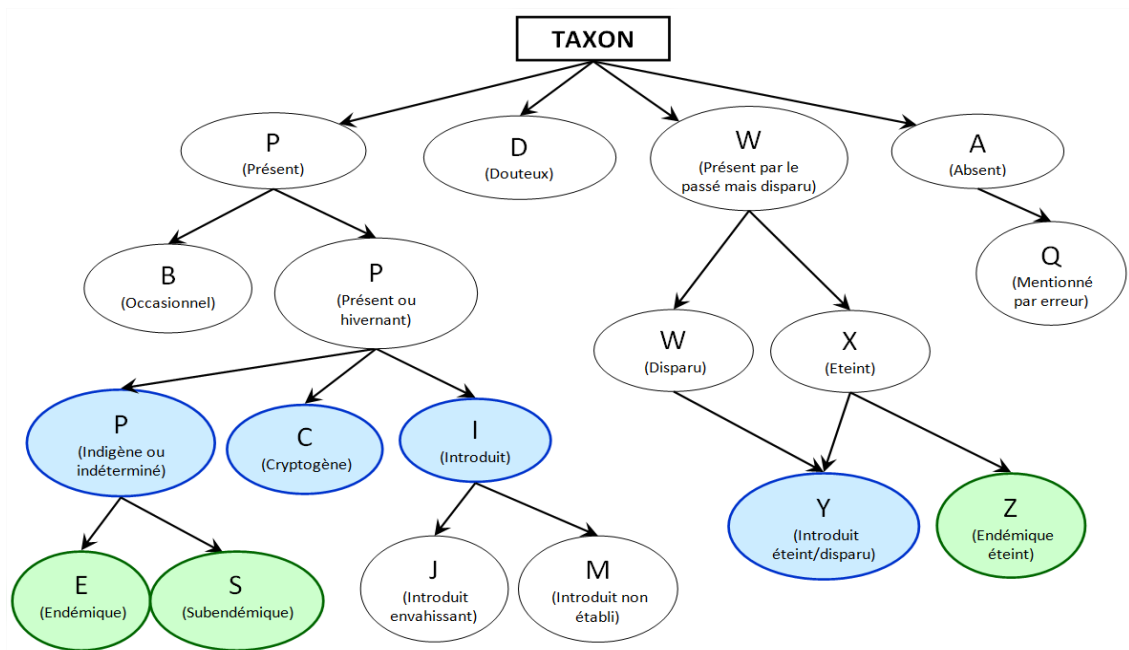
TAXON

P
(Présent)

D
(Douteux)

W
(Présent par le passé mais disparu)

A
(Absent)

B
(Occasionnel)

P
(Présent ou hivernant)

Q
(Mentionné par erreur)

W
(Disparu)

X
(Eteint)

P
(Indigène ou indéterminé)

C
(Cryptogène)

I
(Introduit)

Y
(Introduit éteint/disparu)

Z
(Endémique éteint)

E
(Endémique)

S
(Subendémique)

J
(Introduit envahissant)

M
(Introduit non établi)